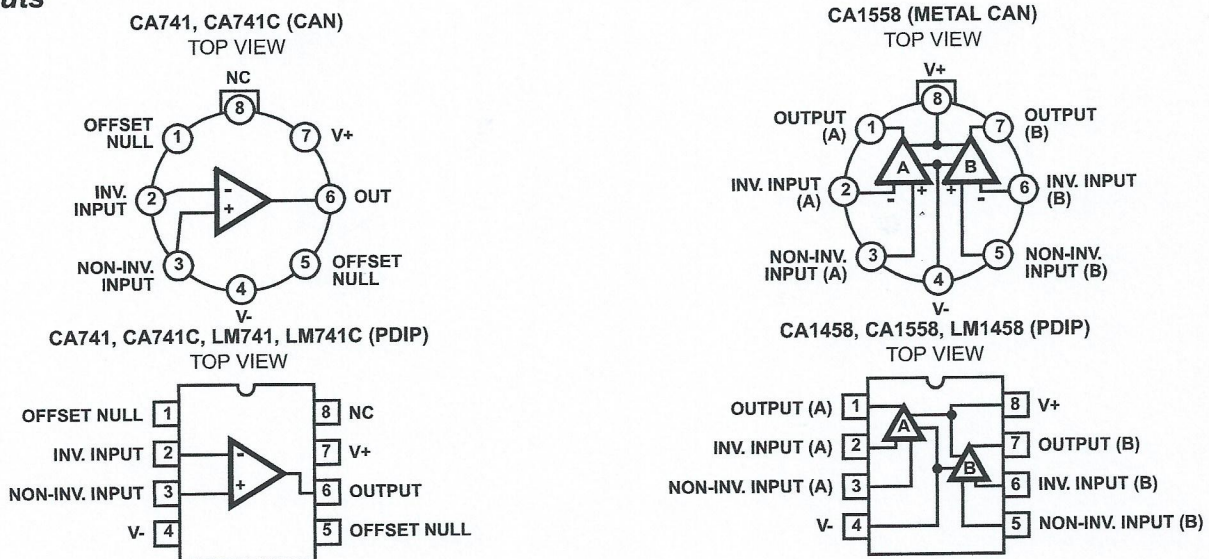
uts

CA741, CA741C (CAN)
TOP VIEW

NC
8
OFFSET NULL 1
7 V+
INV. INPUT 2
6 OUT
NON-INV. INPUT 3
5 OFFSET NULL
4
V-

CA1558 (METAL CAN)
TOP VIEW

V+
8
OUTPUT (A) 1
7 OUTPUT (B)
A
B
INV. INPUT (A) 2
6 INV. INPUT (B)
NON-INV. INPUT (A) 3
5 NON-INV. INPUT (B)
4
V-

CA741, CA741C, LM741, LM741C (PDIP)
TOP VIEW

OFFSET NULL 1
INV. INPUT 2
NON-INV. INPUT 3
V- 4
8 NC
7 V+
6 OUTPUT
5 OFFSET NULL

CA1458, CA1558, LM1458 (PDIP)
TOP VIEW

OUTPUT (A) 1
INV. INPUT (A) 2
NON-INV. INPUT (A) 3
V- 4
A
B
8 V+
7 OUTPUT (B)
6 INV. INPUT (B)
5 NON-INV. INPUT (B)